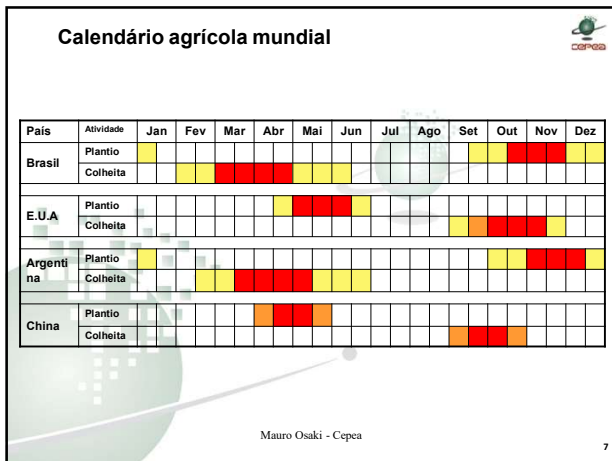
Calendário agrícola mundial

cepea

| País | Atividade | Jan | Fev | Mar | Abr | Mai | Jun | Jul | Ago | Set | Out | Nov | Dez |
|---|---|---|---|---|---|---|---|---|---|---|---|---|---|
| Brasil | Plantio | | | | | | | | | | | | |
| | Colheita | | | | | | | | | | | | |
| E.U.A | Plantio | | | | | | | | | | | | |
| | Colheita | | | | | | | | | | | | |
| Argentina | Plantio | | | | | | | | | | | | |
| | Colheita | | | | | | | | | | | | |
| China | Plantio | | | | | | | | | | | | |
| | Colheita | | | | | | | | | | | | |

Mauro Osaki - Cepea

7